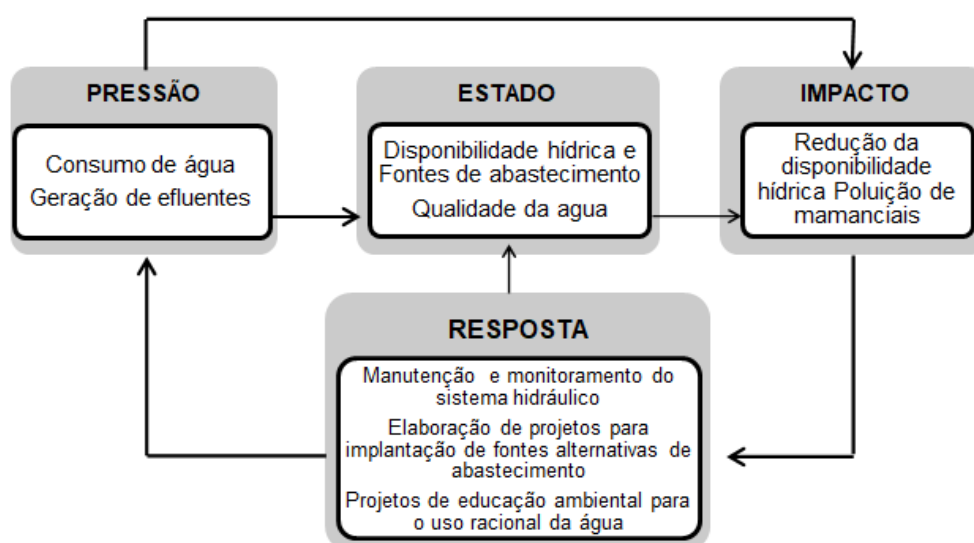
PRESSÃO

Consumo de água
Geração de efluentes

ESTADO

Disponibilidade hídrica e Fontes de abastecimento
Qualidade da agua

IMPACTO

Redução da disponibilidade hídrica Poluição de mamanciais

RESPOSTA

Manutenção e monitoramento do sistema hidráulico
Elaboração de projetos para implantação de fontes alternativas de abastecimento
Projetos de educação ambiental para o uso racional da água